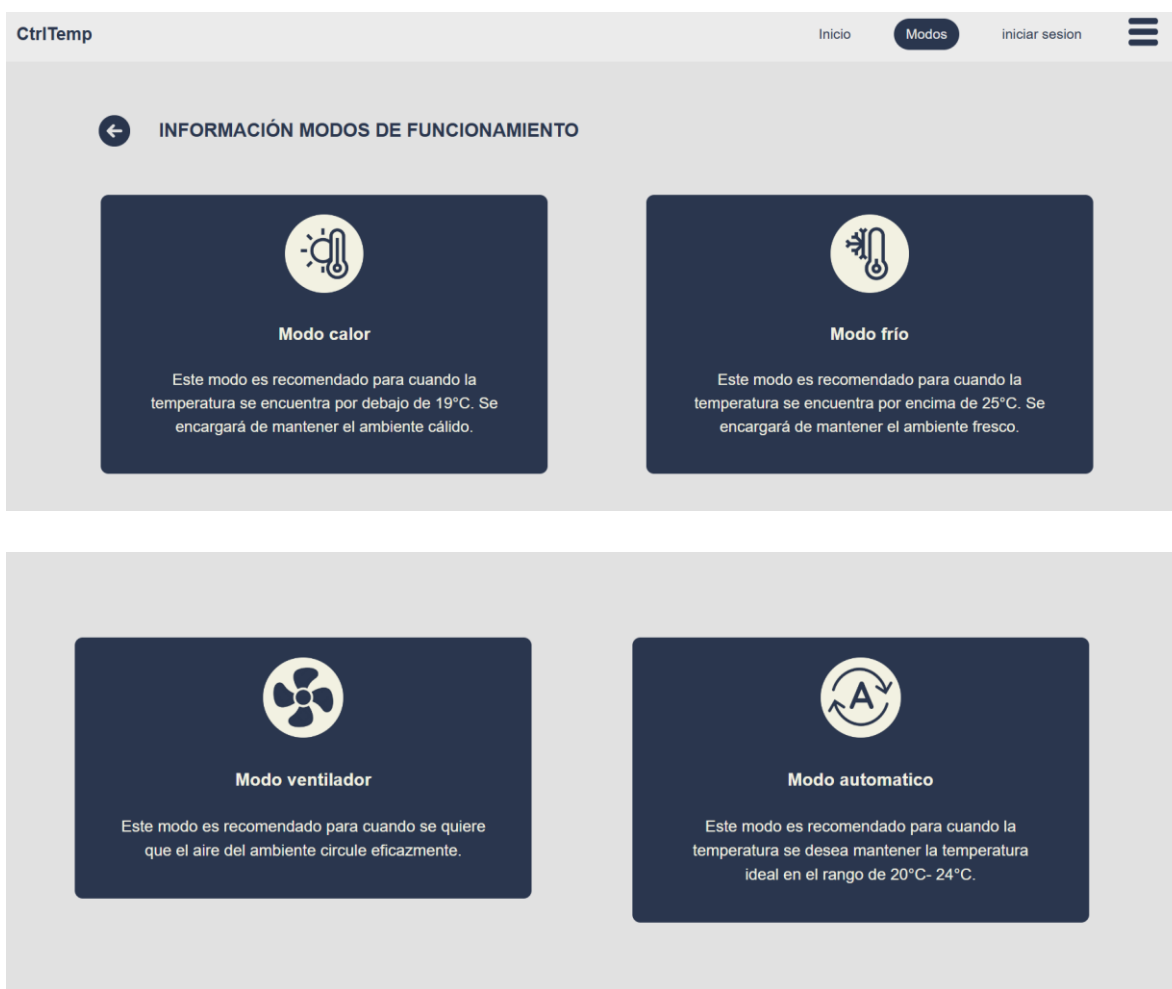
CtrlTemp

Inicio Modos iniciar sesion

INFORMACIÓN MODOS DE FUNCIONAMIENTO

Modo calor

Este modo es recomendado para cuando la temperatura se encuentra por debajo de 19°C. Se encargará de mantener el ambiente cálido.

Modo frío

Este modo es recomendado para cuando la temperatura se encuentra por encima de 25°C. Se encargará de mantener el ambiente fresco.

Modo ventilador

Este modo es recomendado para cuando se quiere que el aire del ambiente circule eficazmente.

A

Modo automatico

Este modo es recomendado para cuando la temperatura se desea mantener la temperatura ideal en el rango de 20°C- 24°C.